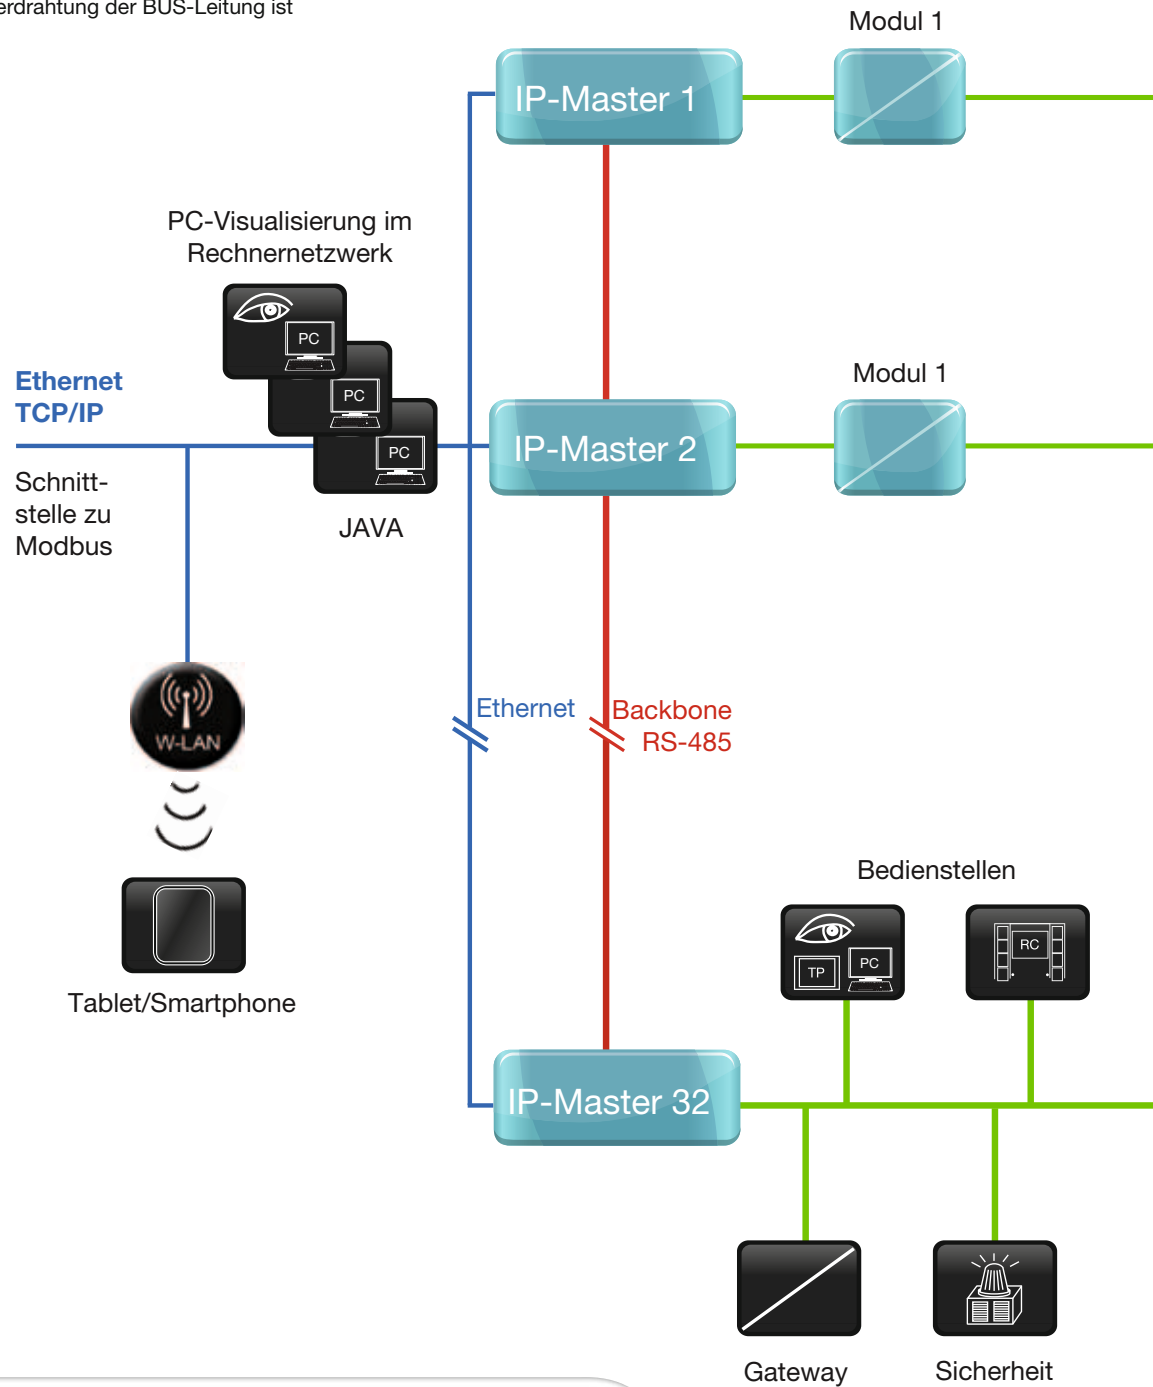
erdrahtung der BUS-Leitung ist

Modul 1

IP-Master 1

PC-Visualisierung im Rechnernetzwerk

PC

PC

PC

Ethernet TCP/IP

Modul 1

IP-Master 2

Schnittstelle zu Modbus

JAVA

W-LAN

Ethernet

Backbone RS-485

Bedienstellen

TP

PC

RC

Tablet/Smartphone

IP-Master 32

Gateway

Sicherheit